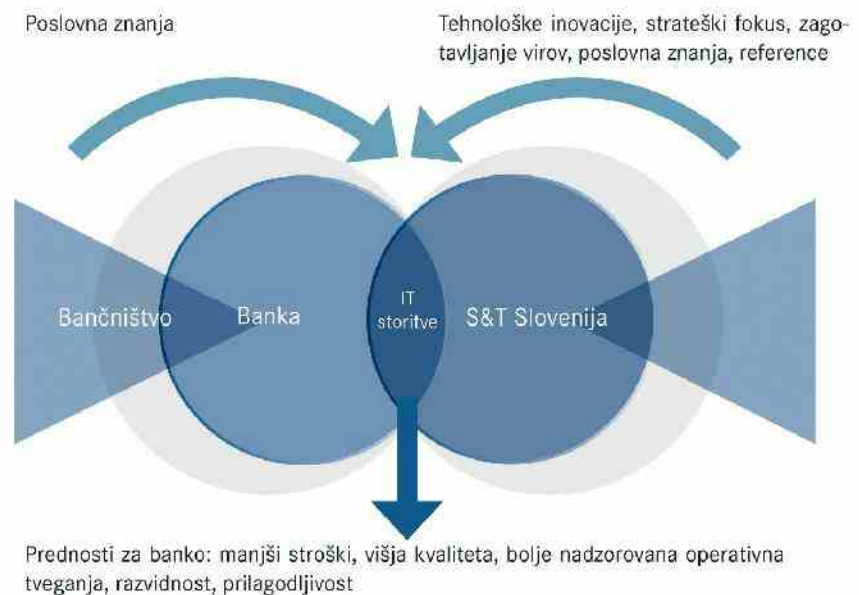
Poslovna znanja

Tehnološke inovacije, strateški fokus, zagotavljanje virov, poslovna znanja, reference

Bančništvo

Banka

IT storitve

S&T Slovenija

Prednosti za banko: manjši stroški, višja kvaliteta, bolje nadzorovana operativna tveganja, razvidnost, prilagodljivost